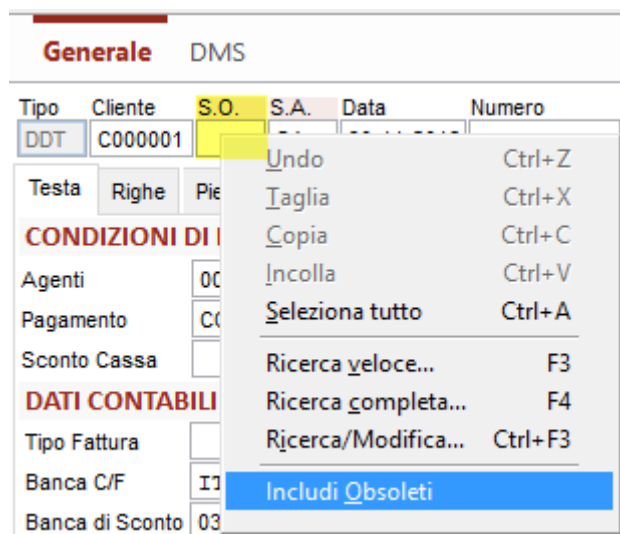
Generale DMS

Tipo Cliente S.O. S.A. Data Numero
DDT C000001

Testa Righe Pie

CONDIZIONI DI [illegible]

Agenti 00
Pagamento C0
Sconto Cassa

DATI CONTABILI

Tipo Fattura
Banca C/F IT
Banca di Sconto 03

Undo Ctrl+Z
Taglia Ctrl+X
Copia Ctrl+C
Incolla Ctrl+V
Seleziona tutto Ctrl+A
Ricerca veloce... F3
Ricerca completa... F4
Ricerca/Modifica... Ctrl+F3
Includi Obsoleti